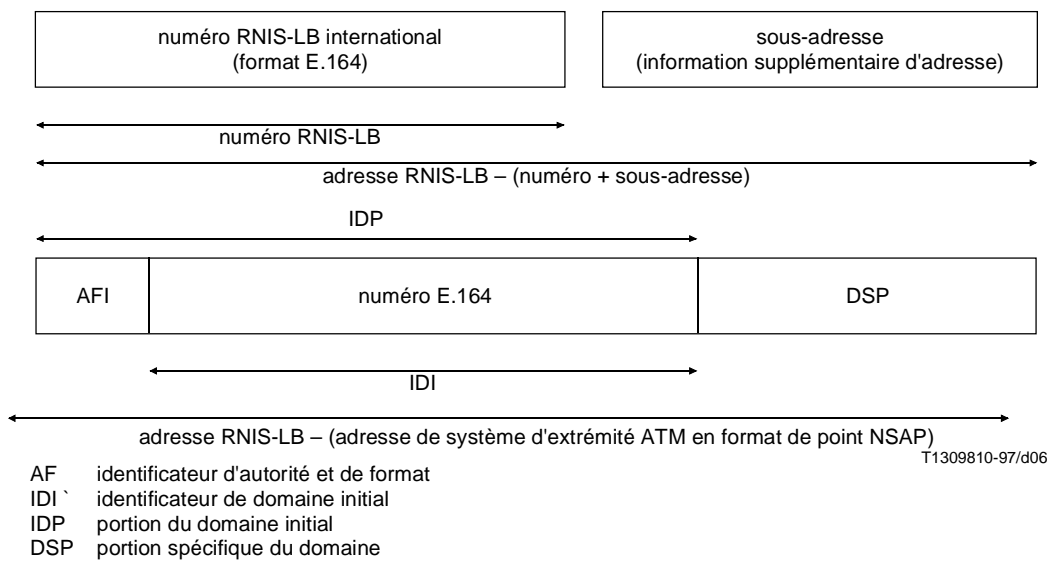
numéro RNIS-LB international
(format E.164)

sous-adresse
(information supplémentaire d'adresse)

numéro RNIS-LB

adresse RNIS-LB – (numéro + sous-adresse)

IDP

AFI

numéro E.164

DSP

IDI

adresse RNIS-LB – (adresse de système d'extrémité ATM en format de point NSAP)

T1309810-97/d06

AF identificateur d'autorité et de format
IDI ` identificateur de domaine initial
IDP portion du domaine initial
DSP portion spécifique du domaine